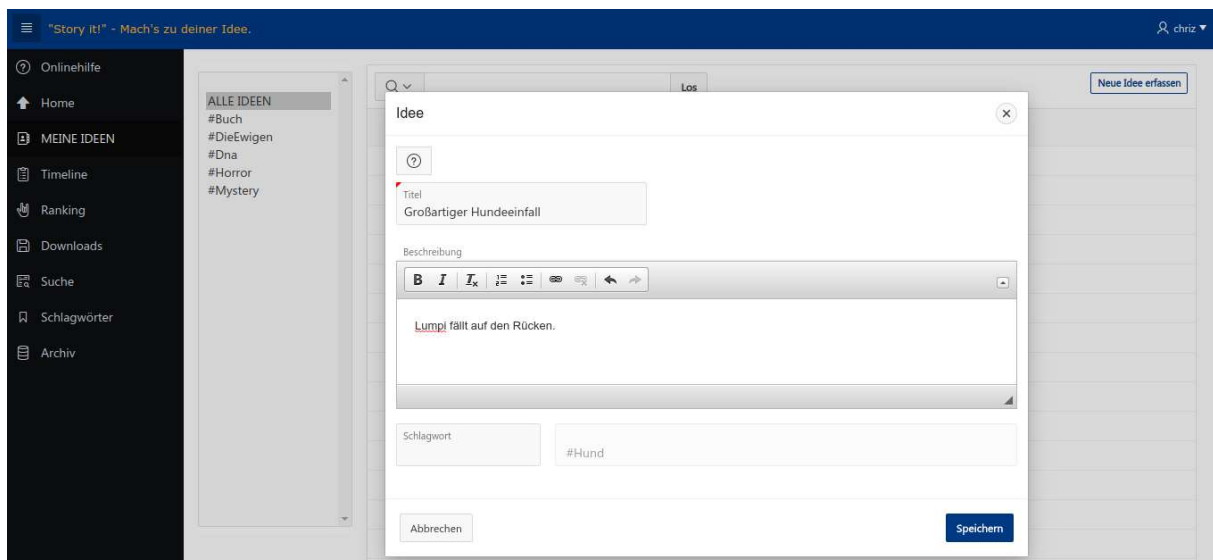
"Story it!" - Mach's zu deiner Idee.

chriz

Onlinehilfe
Home
MEINE IDEEN
Timeline
Ranking
Downloads
Suche
Schlagwörter
Archiv

ALLE IDEEN
#Buch
#DieEwigen
#Dna
#Horror
#Mystery

Los

Neue Idee erfassen

Idee

Titel
Großartiger Hundeeinfall

Beschreibung

B I $I_x$

Lumpi fällt auf den Rücken.

Schlagwort

#Hund

Abbrechen

Speichern